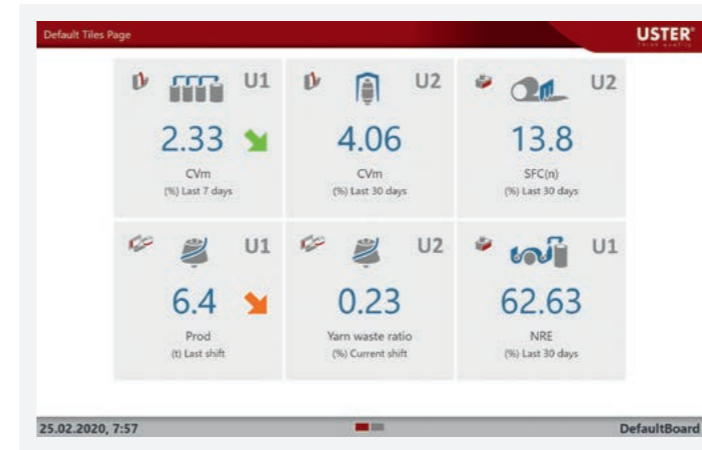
Default Tiles Page

USTER®

U1
2.33
CVm
(%) Last 7 days

U2
4.06
CVm
(%) Last 30 days

U2
13.8
SFC(n)
(%) Last 30 days

U1
6.4
Prod
(t) Last shift

U2
0.23
Yarn waste ratio
(%) Current shift

U1
62.63
NRE
(%) Last 30 days

25.02.2020, 7:57

DefaultBoard